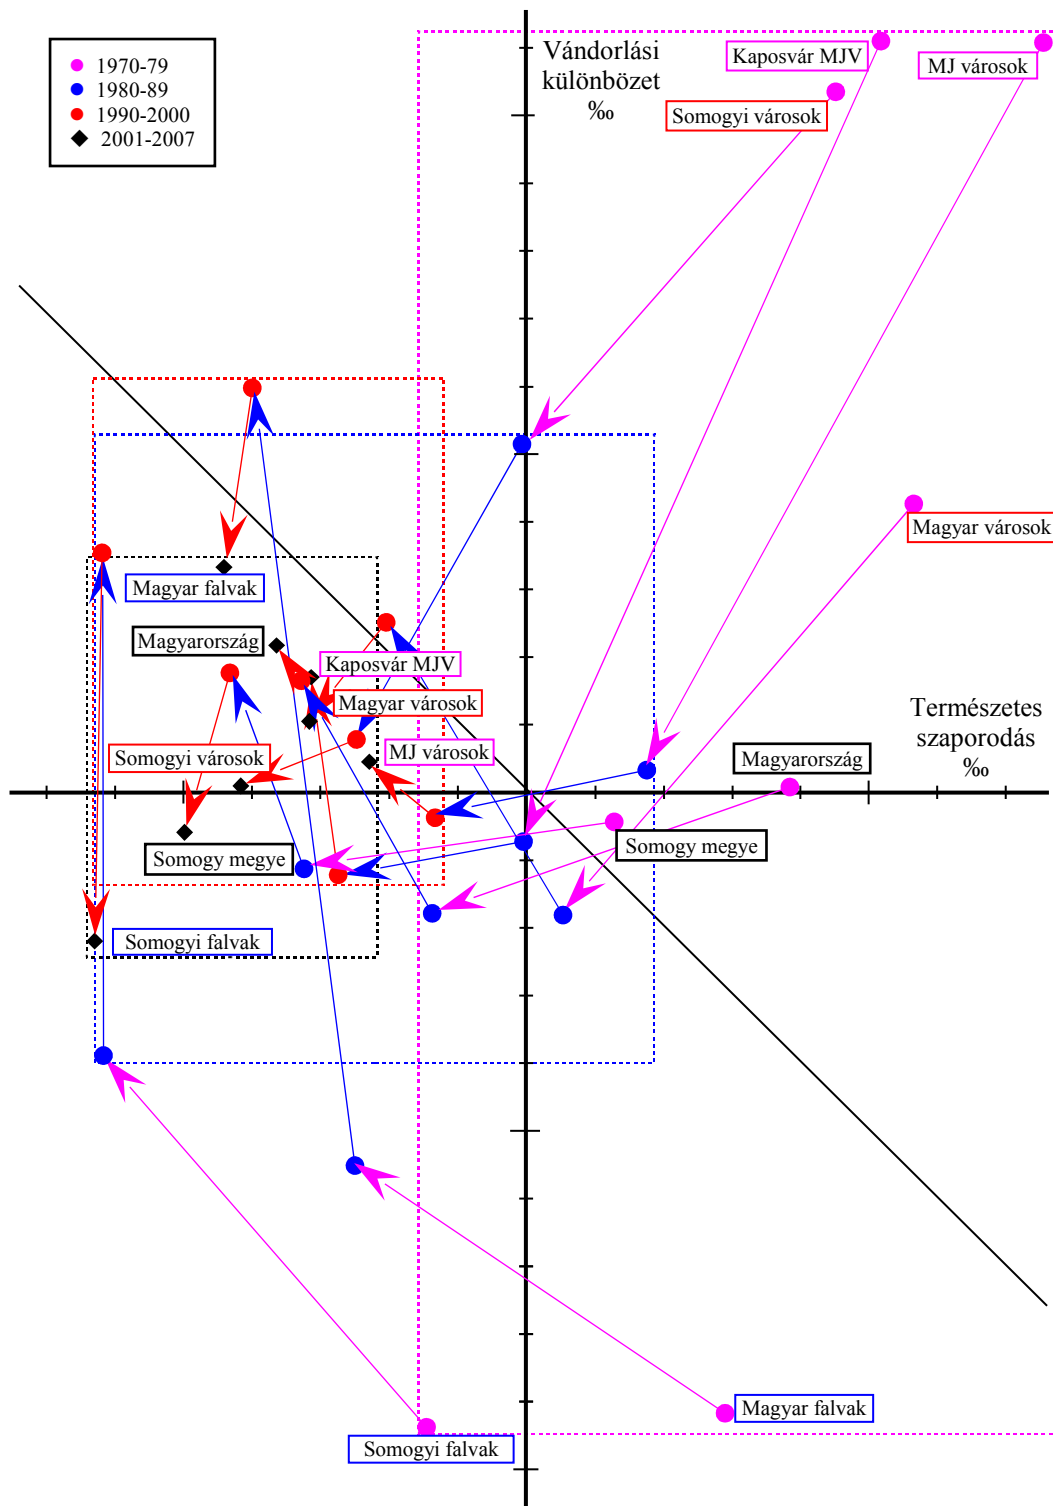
1970-79
1980-89
1990-2000
2001-2007

Vándorlási különbözet ‰

Kaposvár MJV
MJ városok
Somogyi városok

Magyar városok

Magyar falvak
Magyarország
Kaposvár MJV
Magyar városok
MJ városok
Somogyi városok

Természetes szaporodás ‰

Magyarország
Somogy megye
Somogy megye

Somogyi falvak

Magyar falvak
Somogyi falvak